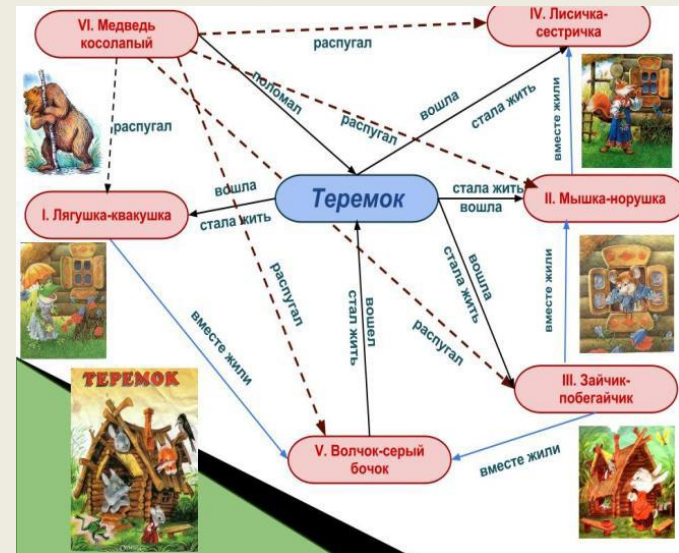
VI. Медведь косолапый

IV. Лисичка-сестричка

распугал

поломал

распугал

вошла

стала жить

вместе жили

распугал

вошла

стала жить

Теремок

стала жить

вошла

II. Мышка-норушка

I. Лягушка-квакушка

вошла

стала жить

вместе жили

распугал

стал жить

вошел

распугал

вместе жили

III. Зайчик-побегайчик

ТЕРЕМОК

V. Волчок-серый бочок

вместе жили